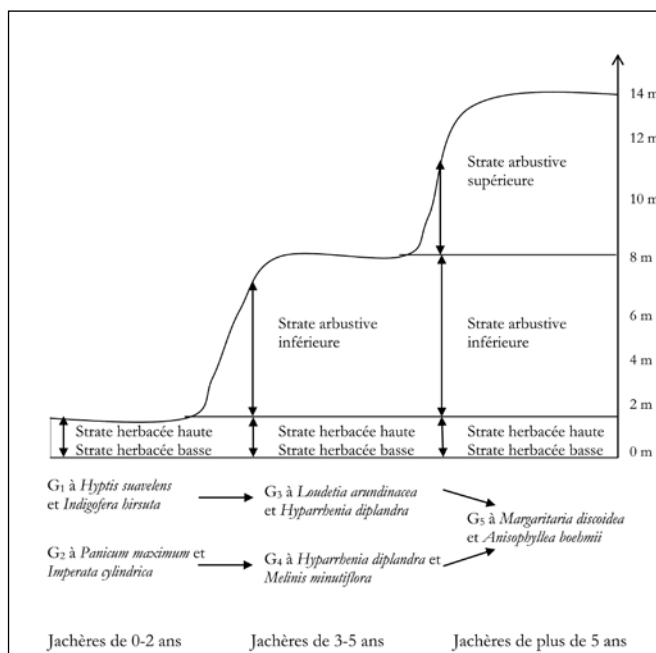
14 m
12 m
10 m
8 m
6 m
4 m
2 m
0 m

Strate arbustive supérieure

Strate arbustive inférieure

Strate arbustive inférieure

Strate herbacée haute
Strate herbacée basse

Strate herbacée haute
Strate herbacée basse

Strate herbacée haute
Strate herbacée basse

G$_1$ à *Hyptis suavelens* et *Indigofera hirsuta*

G$_2$ à *Panicum maximum* et *Imperata cylindrica*

G$_3$ à *Loudetia arundinacea* et *Hyparrhenia diplandra*

G$_4$ à *Hyparrhenia diplandra* et *Melinis minutiflora*

G$_5$ à *Margaritaria discoidea* et *Anisophyllea boehmii*

Jachères de 0-2 ans

Jachères de 3-5 ans

Jachères de plus de 5 ans